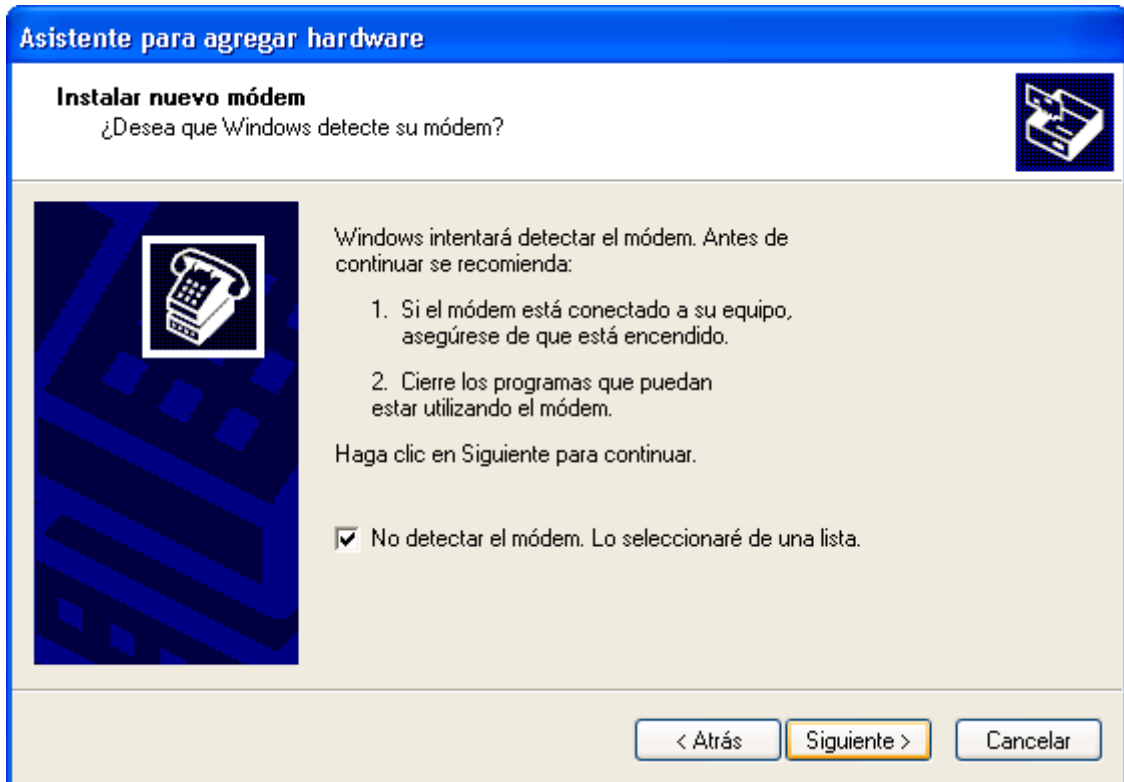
Asistente para agregar hardware

Instalar nuevo módem
¿Desea que Windows detecte su módem?

Windows intentará detectar el módem. Antes de continuar se recomienda:

1. Si el módem está conectado a su equipo, asegúrese de que está encendido.

2. Cierre los programas que puedan estar utilizando el módem.

Haga clic en Siguiente para continuar.

☑ No detectar el módem. Lo seleccionaré de una lista.

< Atrás | Siguiente > | Cancelar